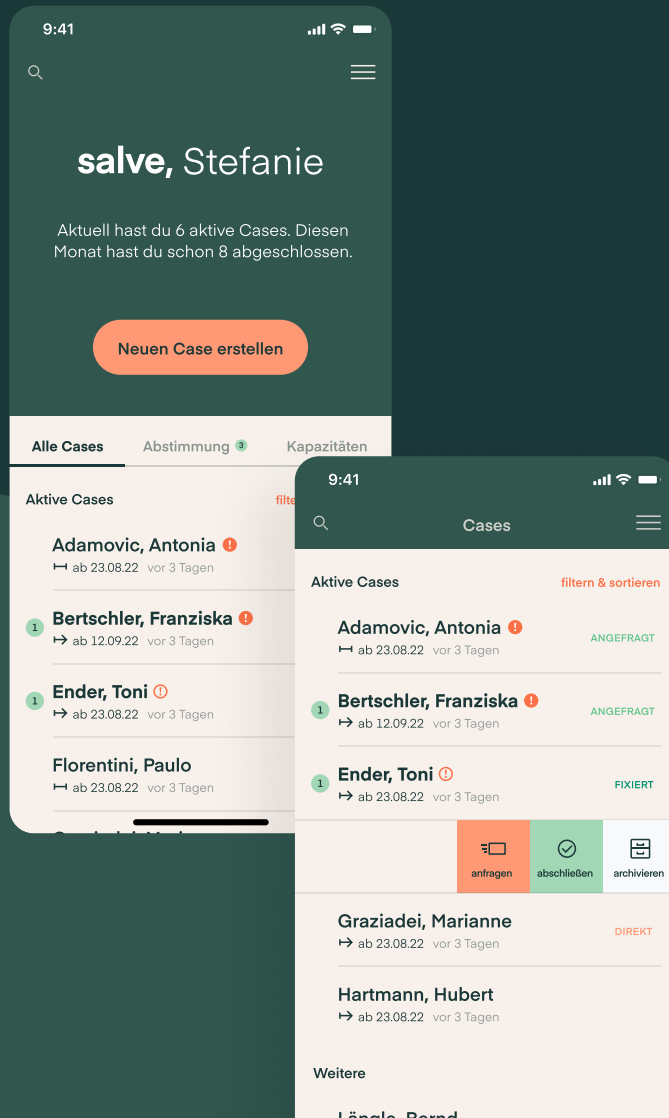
9:41

salve, Stefanie

Aktuell hast du 6 aktive Cases. Diesen Monat hast du schon 8 abgeschlossen.

Neuen Case erstellen

Alle Cases
Abstimmung 3
Kapazitäten

Aktive Cases
filte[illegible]

Adamovic, Antonia
ab 23.08.22 vor 3 Tagen

1
Bertschler, Franziska
ab 12.09.22 vor 3 Tagen

1
Ender, Toni
ab 23.08.22 vor 3 Tagen

Florentini, Paulo
ab 23.08.22 vor 3 Tagen

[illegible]

9:41

Cases

Aktive Cases
filtern & sortieren

Adamovic, Antonia
ab 23.08.22 vor 3 Tagen
ANGEFRAGT

1
Bertschler, Franziska
ab 12.09.22 vor 3 Tagen
ANGEFRAGT

1
Ender, Toni
ab 23.08.22 vor 3 Tagen
FIXIERT

anfragen
abschließen
archivieren

Graziadei, Marianne
ab 23.08.22 vor 3 Tagen
DIREKT

Hartmann, Hubert
ab 23.08.22 vor 3 Tagen

Weitere

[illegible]